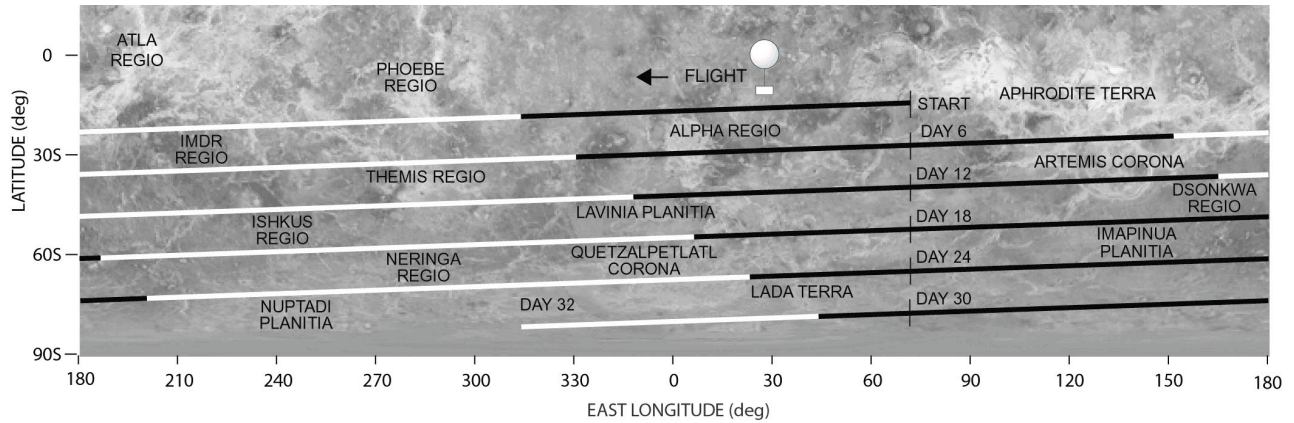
0
30S
60S
90S
LATITUDE (deg)

ATLA REGIO
PHOEBE REGIO
FLIGHT
START
APHRODITE TERRA
IMDR REGIO
ALPHA REGIO
DAY 6
THEMIS REGIO
DAY 12
ARTEMIS CORONA
DSONKWA REGIO
LAVINIA PLANITIA
DAY 18
ISHKUS REGIO
IMAPINUA PLANITIA
NERINGA REGIO
QUETZALPETLATL CORONA
DAY 24
LADA TERRA
DAY 30
NUPTADI PLANITIA
DAY 32

180 210 240 270 300 330 0 30 60 90 120 150 180
EAST LONGITUDE (deg)